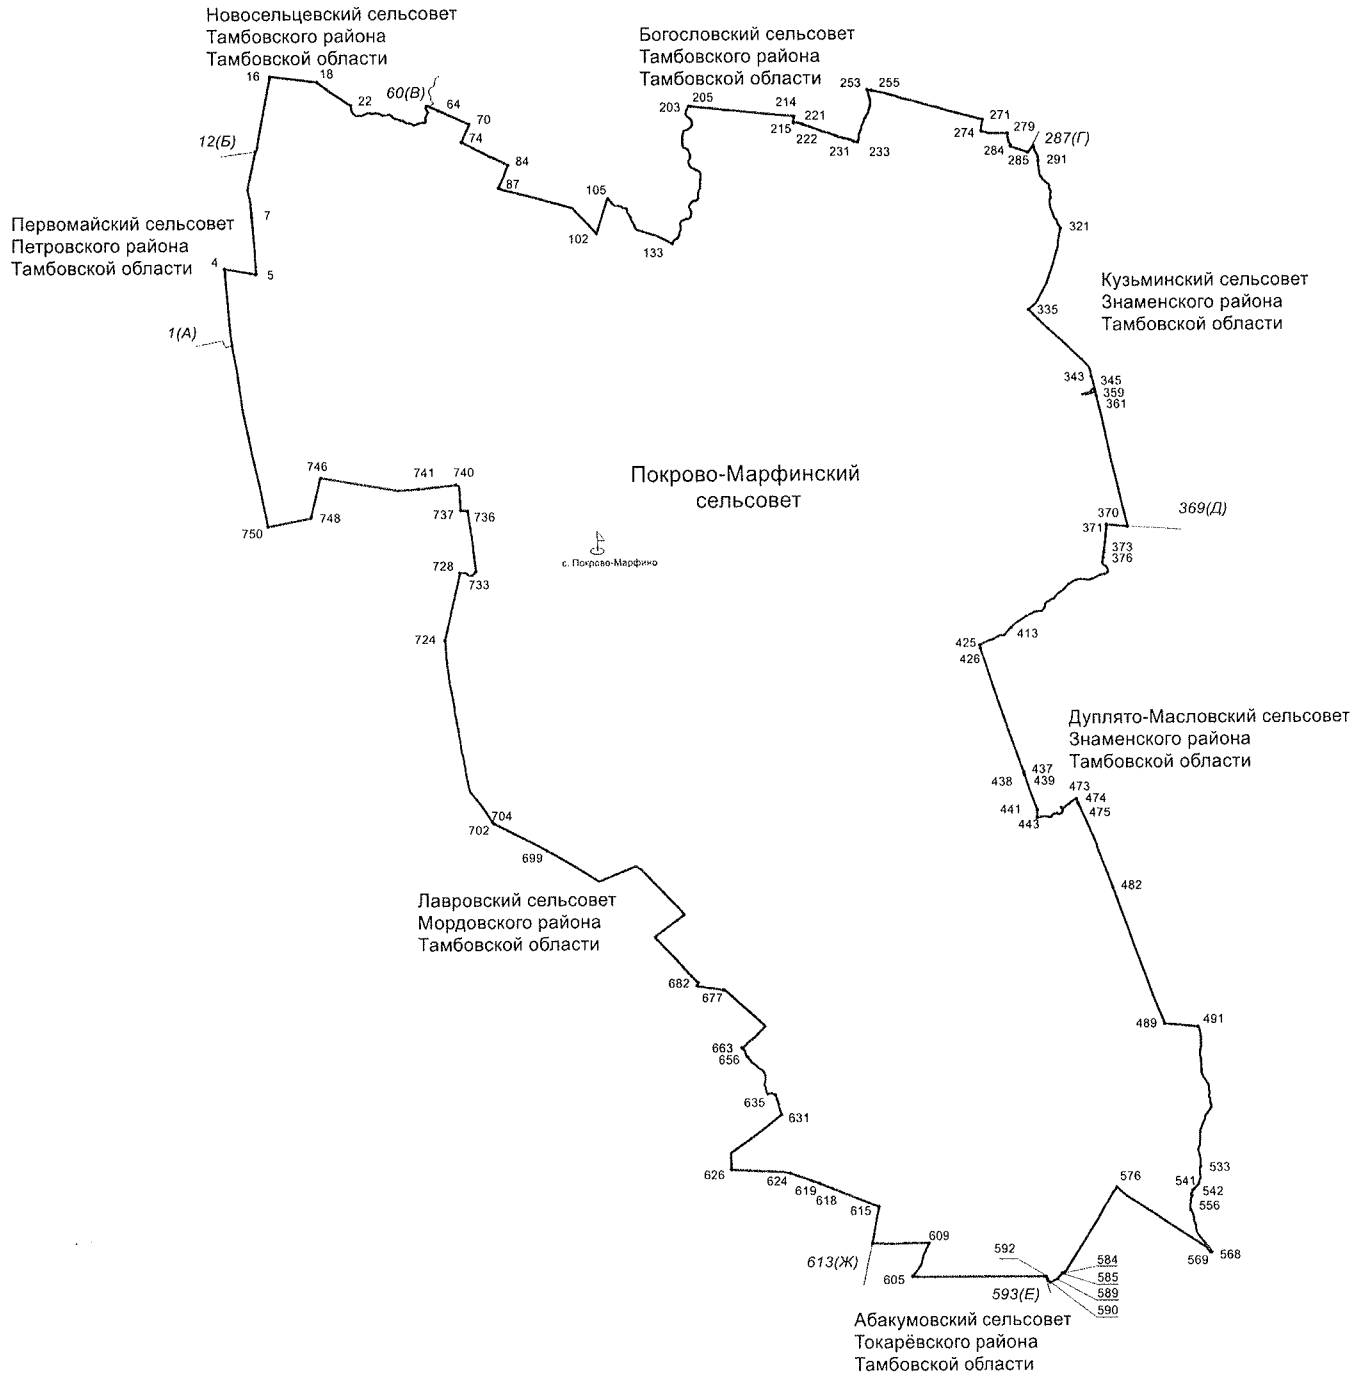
Новосельцевский сельсовет
Тамбовского района
Тамбовской области

Богословский сельсовет
Тамбовского района
Тамбовской области

16 18 22 60(В) 64 70 74 84 87 105 102 133 203 205 214 215 221 222 231 233 253 255 271 274 279 287(Г) 284 285 291

12(Б)

Первомайский сельсовет
Петровского района
Тамбовской области

7 4 5

1(А)

321

Кузьминский сельсовет
Знаменского района
Тамбовской области

335

343 345 359 361

Покрово-Марфинский
сельсовет

с. Покрово-Марфино

746 741 740 748 737 736 750 728 733 724

370 369(Д) 371 373 376

413 425 426

Дуплято-Масловский сельсовет
Знаменского района
Тамбовской области

437 439 438 441 443 473 474 475

704 702 699

482

Лавровский сельсовет
Мордовского района
Тамбовской области

682 677 663 656 635 631 489 491

626 624 619 618 615 576 533 541 542 556

613(Ж) 609 592 584 585 589 590 569 568 605 593(Е)

Абакумовский сельсовет
Токарёвского района
Тамбовской области